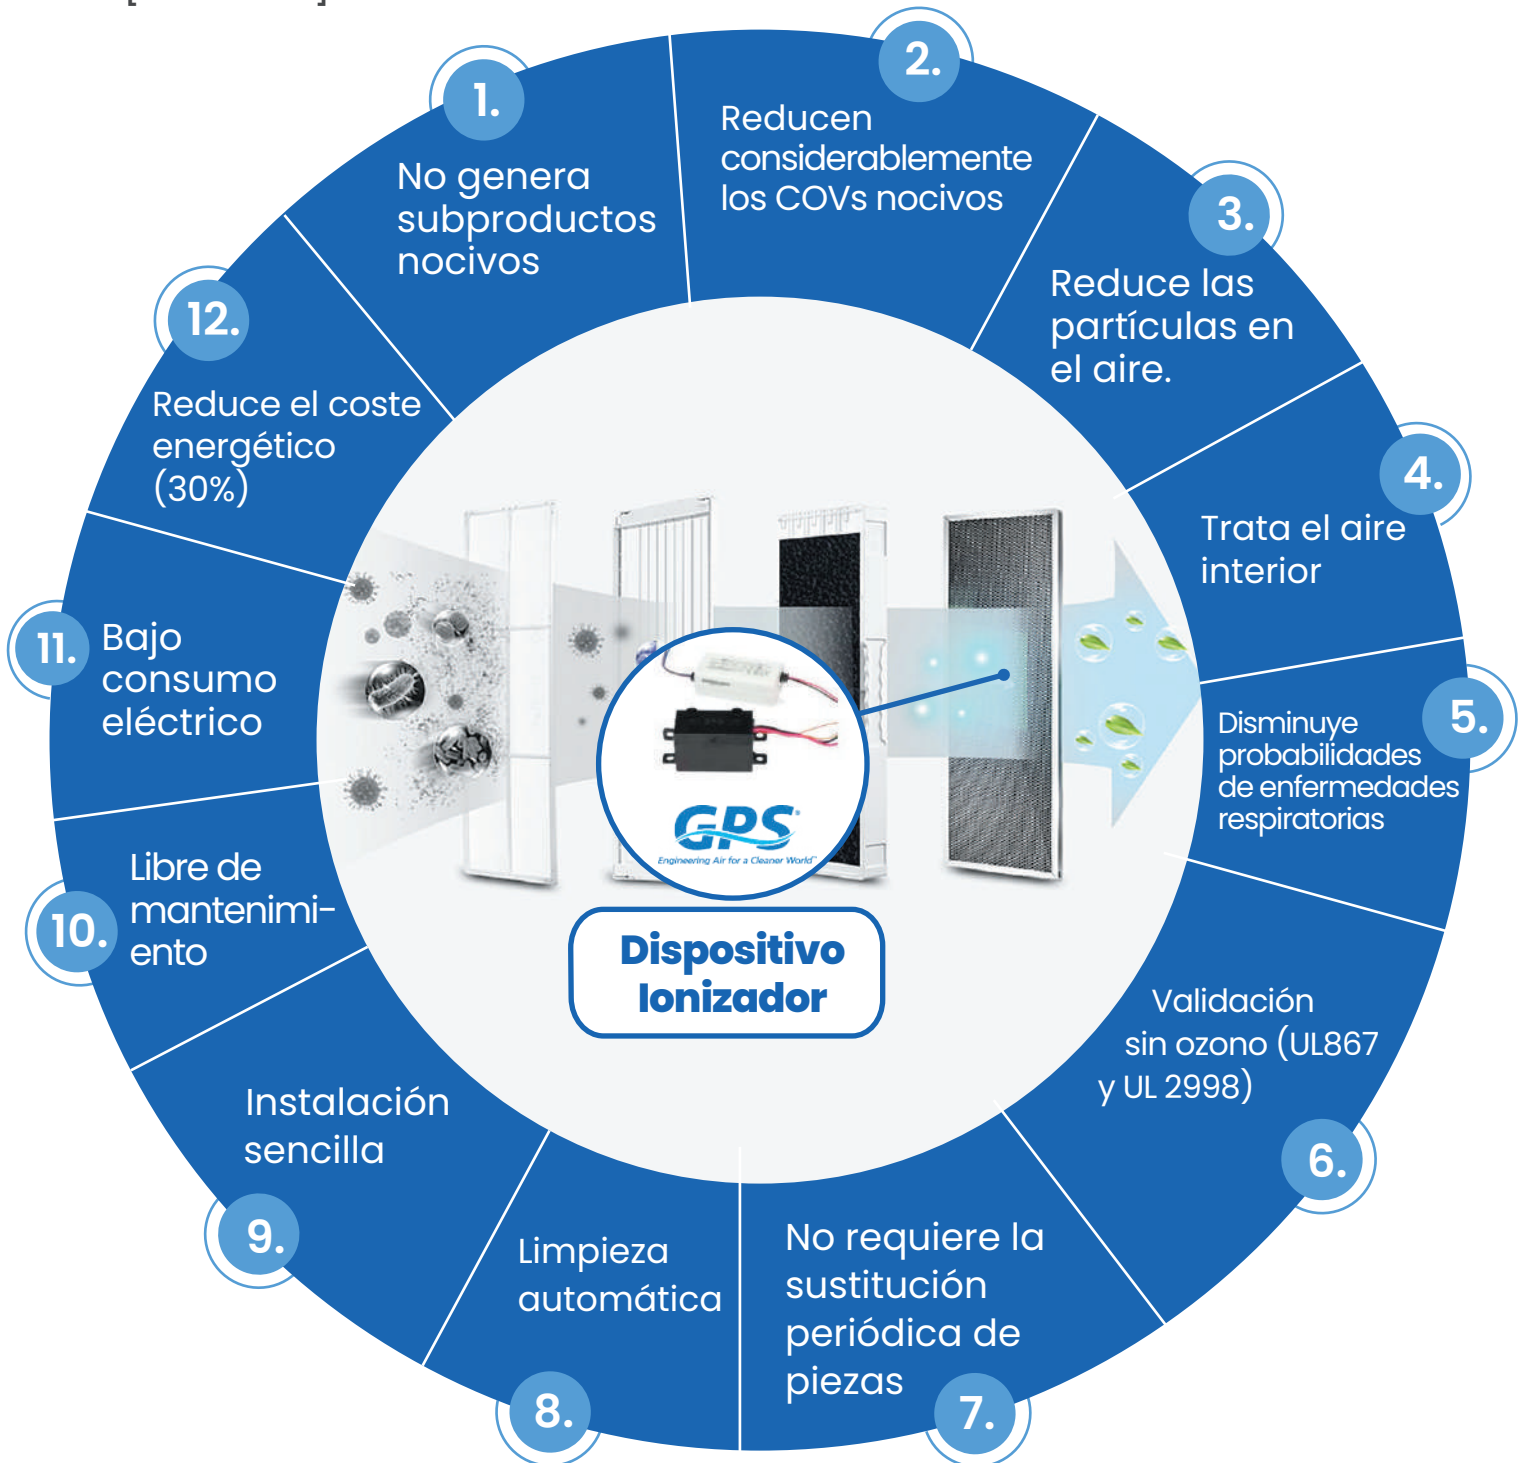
1.
No genera subproductos nocivos

2.
Reducen considerablemente los COVs nocivos

3.
Reduce las partículas en el aire.

4.
Trata el aire interior

5.
Disminuye probabilidades de enfermedades respiratorias

6.
Validación sin ozono (UL867 y UL 2998)

7.
No requiere la sustitución periódica de piezas

8.
Limpieza automática

9.
Instalación sencilla

10.
Libre de mantenimi-ento

11.
Bajo consumo eléctrico

12.
Reduce el coste energético (30%)

GPS
Engineering Air for a Cleaner World

Dispositivo Ionizador